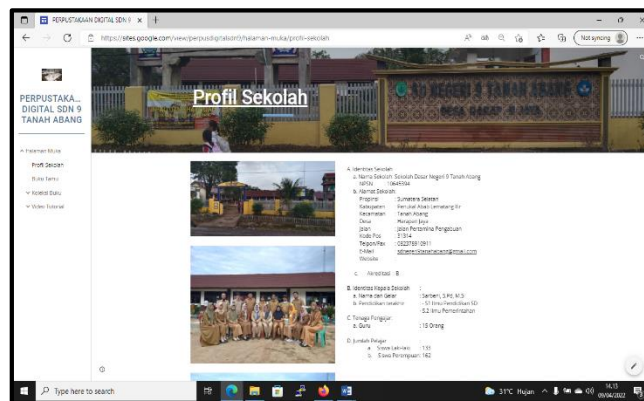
PERPUSTAKAAN DIGITAL SDN 9 ×

https://sites.google.com/view/perpusdigitalsdn9/halaman-muka/profil-sekolah

Not syncing

PERPUSTAKA... DIGITAL SDN 9 TANAH ABANG

^ Halaman Muka
Profil Sekolah
Buku Lama
v Koleksi Buku
v Video Tutorial

Profil Sekolah

SD NEGERI 9 TANAH ABANG

A. Identitas Sekolah
a. Nama Sekolah: Sekolah Dasar Negeri 9 Tanah Abang
NPSN : 10645594
b. Alamat Sekolah
Propinsi : Sumatera Selatan
Kabupaten : Penukal Abab Lematang Ilir
Kecamatan : Tanah Abang
Desa : Marapat Jaya
Jalan : Jalan Pertamina Pengabuan
Kode Pos : 31314
Telpon/Fax : 082375910911
E-Mail : sdnegeri9tanahabang@gmail.com
Website :
c. Akreditasi B

B. Identitas Kepala Sekolah :
a. Nama dan Gelar : Sarbeni, S.Pd, M.Si
b. Pendidikan terakhir : S1 Ilmu Pendidikan SD
S.2 Ilmu Pemerintahan
C. Tenaga Pengajar
a. Guru : 15 Orang
D. Jumlah Pelajar
a. Siswa Laki-laki : 131
b. Siswa Perempuan : 162

Type here to search

31°C Hujan 14.15 09/04/2022